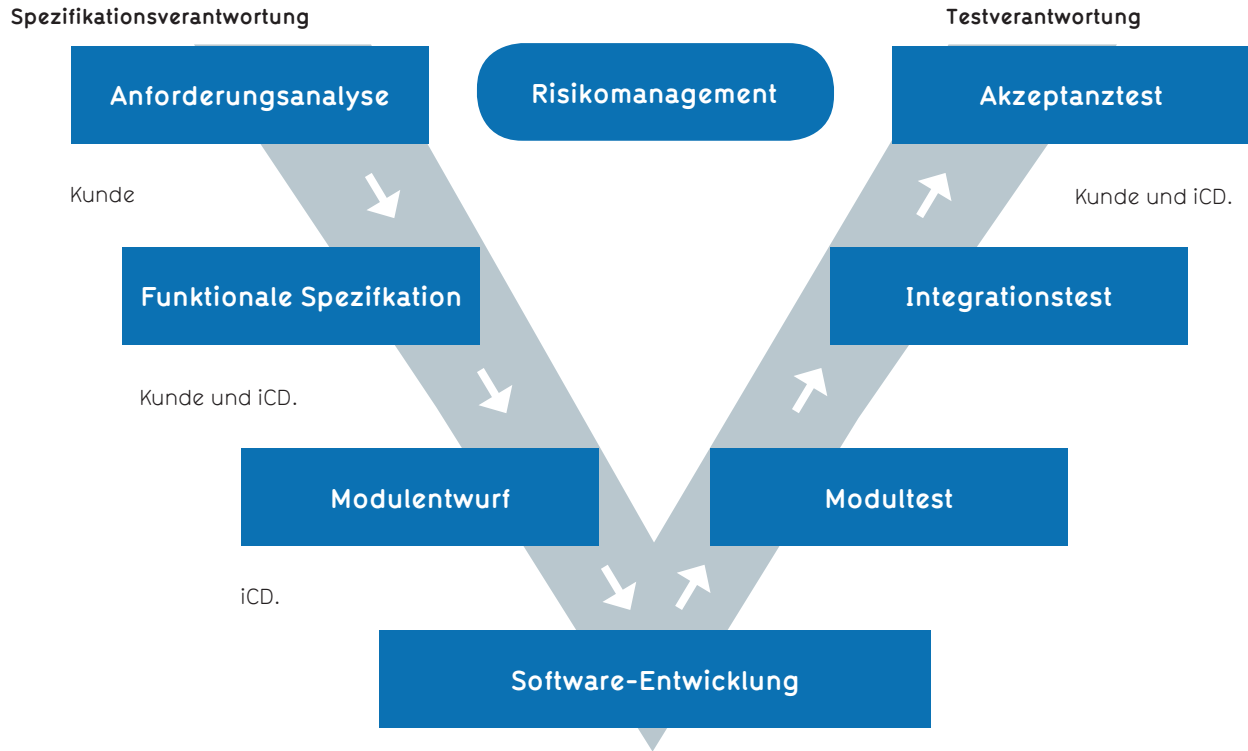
Spezifikationsverantwortung

Testverantwortung

Anforderungsanalyse

Risikomanagement

Akzeptanztest

Kunde

Kunde und iCD.

Funktionale Spezifkation

Integrationstest

Kunde und iCD.

Modulentwurf

Modultest

iCD.

Software-Entwicklung